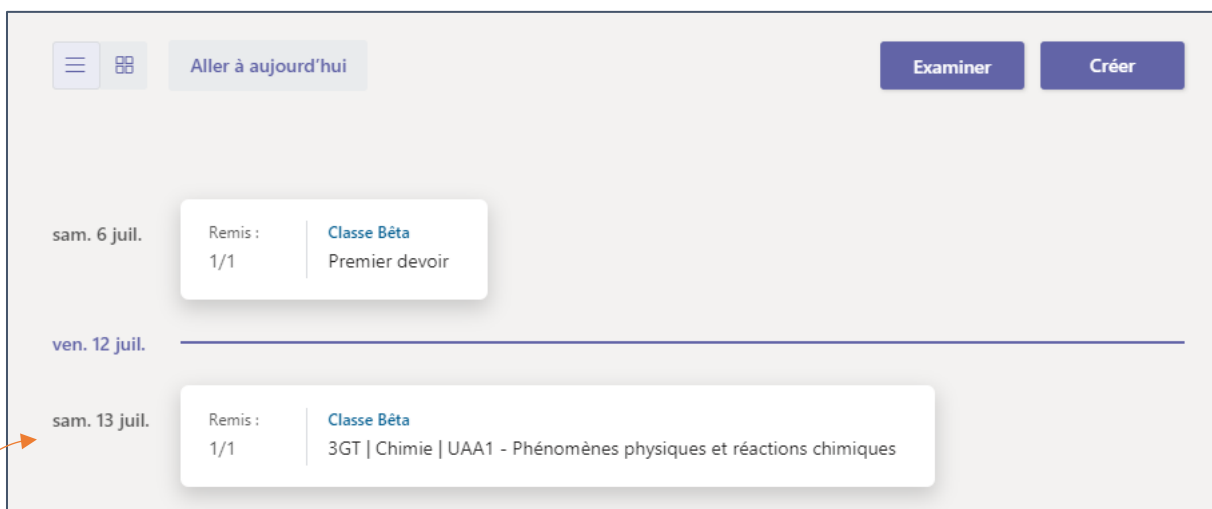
Aller à aujourd'hui

Examiner

Créer

sam. 6 juil.

Remis :
1/1

Classe Bêta
Premier devoir

ven. 12 juil.

sam. 13 juil.

Remis :
1/1

Classe Bêta
3GT | Chimie | UAA1 - Phénomènes physiques et réactions chimiques